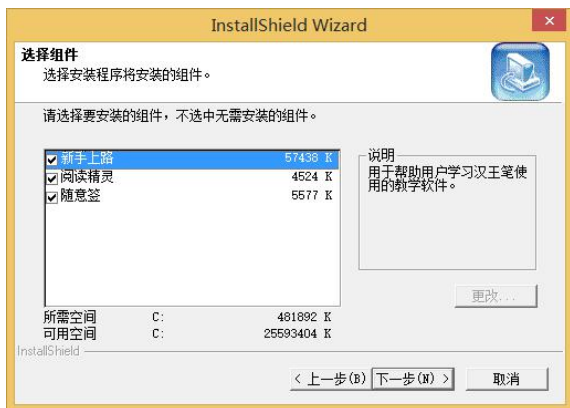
InstallShield Wizard

选择组件
选择安装程序将安装的组件。

请选择要安装的组件，不选中无需安装的组件。

| | |
|---|---|
| ☑ 新手上路 | 57438 K |
| ☑ 阅读精灵 | 4524 K |
| ☑ 随意签 | 5577 K |

说明
用于帮助用户学习汉王笔使用的教学软件。

更改...

| | | |
|---|---|---|
| 所需空间 | C: | 481892 K |
| 可用空间 | C: | 25593404 K |

InstallShield

< 上一步(B)
下一步(N) >
取消